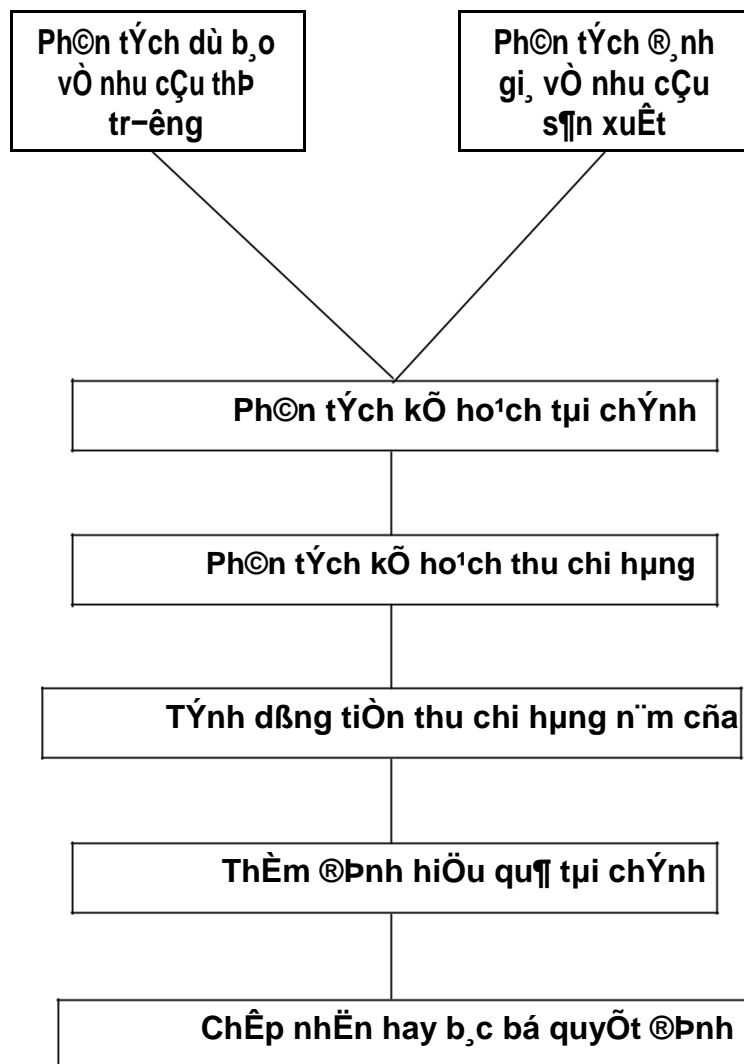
Ph©n tÝch dù b¸o vÒ nhu cÇu thÞ tr−êng

Ph©n tÝch ®¸nh gi¸ vÒ nhu cÇu s¶n xuÊt

Ph©n tÝch kÕ ho¹ch tµi chÝnh

Ph©n tÝch kÕ ho¹ch thu chi hµng

TÝnh dßng tiÒn thu chi hµng n¨m cña

ThÈm ®Þnh hiÖu qu¶ tµi chÝnh

ChÊp nhËn hay b¸c bá quyÕt ®Þnh